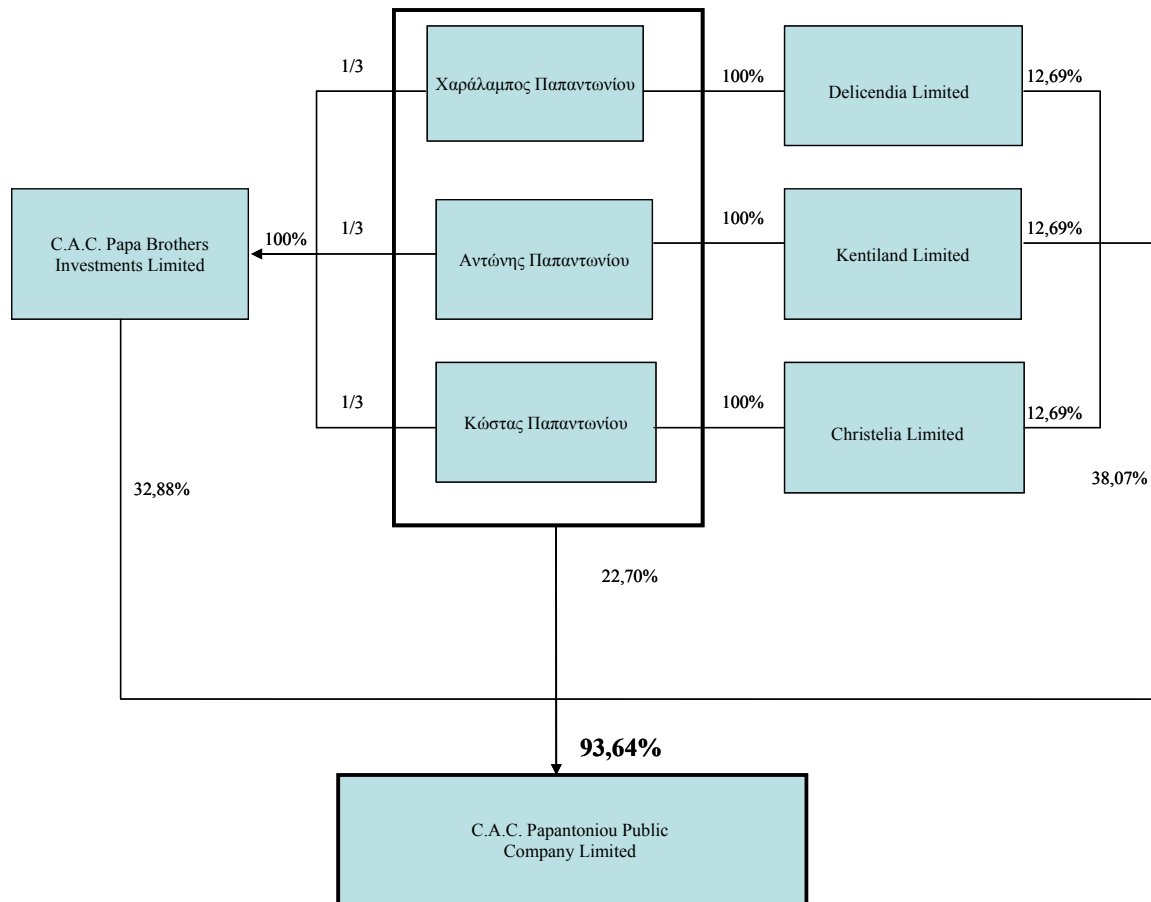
1/3

Χαράλαμπος Παπαντωνίου

100%

Delicendia Limited

12,69%

C.A.C. Papa Brothers Investments Limited

100%

1/3

Αντώνης Παπαντωνίου

100%

Kentiland Limited

12,69%

1/3

Κώστας Παπαντωνίου

100%

Christelia Limited

12,69%

32,88%

38,07%

22,70%

93,64%

C.A.C. Papantoniou Public Company Limited